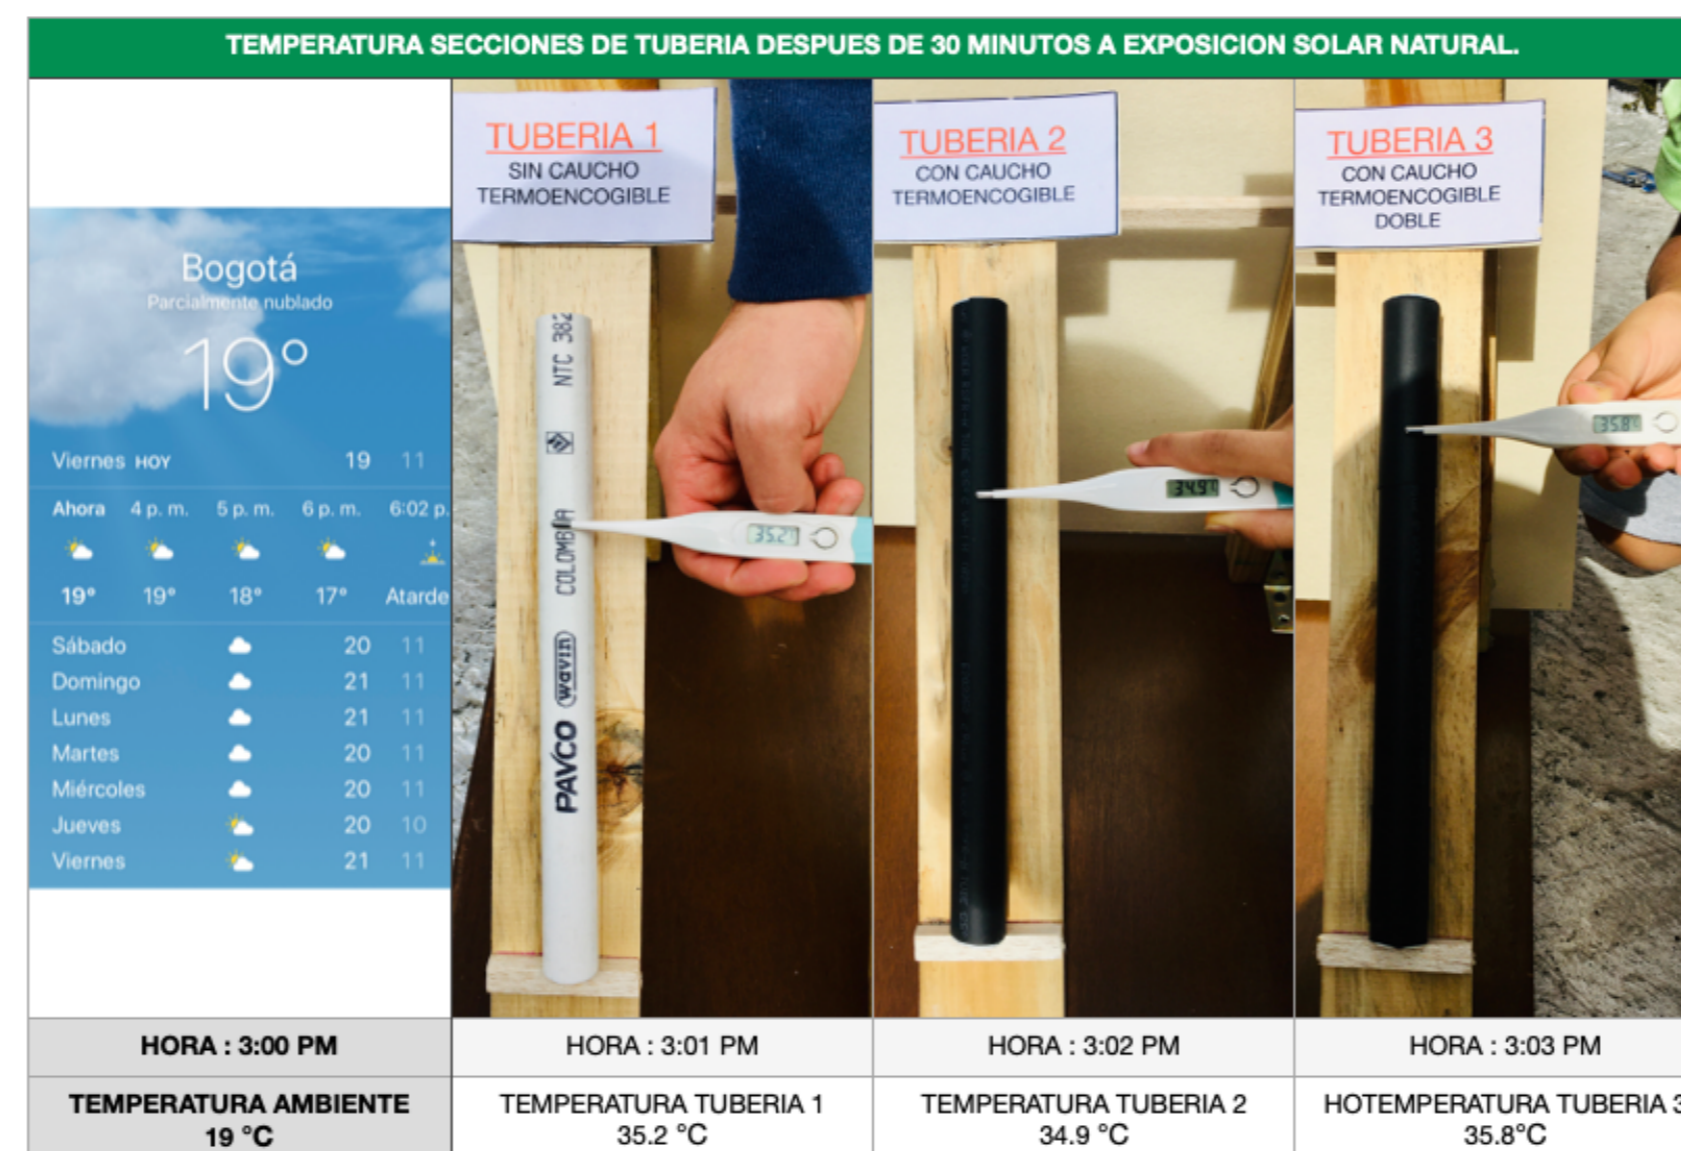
TEMPERATURA SECCIONES DE TUBERIA DESPUES DE 30 MINUTOS A EXPOSICION SOLAR NATURAL.

Bogotá
Parcialmente nublado
19°

Viernes HOY 19 11

| Ahora | 4 p. m. | 5 p. m. | 6 p. m. | 6:02 p. |
|---|---|---|---|---|
| 19° | 19° | 18° | 17° | Atarde |

| Sábado | 20 | 11 |
|---|---|---|
| Domingo | 21 | 11 |
| Lunes | 21 | 11 |
| Martes | 20 | 11 |
| Miércoles | 20 | 11 |
| Jueves | 20 | 10 |
| Viernes | 21 | 11 |

TUBERIA 1
SIN CAUCHO TERMOENCOGIBLE

NTC 382
COLOMBIA
wavin
PAVCO
35.2

TUBERIA 2
CON CAUCHO TERMOENCOGIBLE

34.9

TUBERIA 3
CON CAUCHO TERMOENCOGIBLE DOBLE

35.8

| HORA : 3:00 PM | HORA : 3:01 PM | HORA : 3:02 PM | HORA : 3:03 PM |
|---|---|---|---|
| TEMPERATURA AMBIENTE 19 °C | TEMPERATURA TUBERIA 1 35.2 °C | TEMPERATURA TUBERIA 2 34.9 °C | HOTEMPERATURA TUBERIA 3 35.8°C |